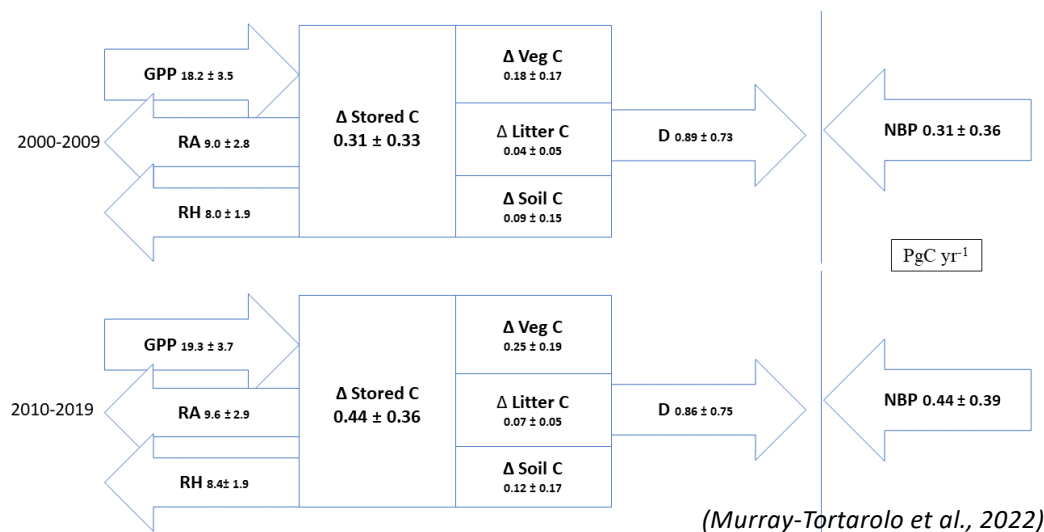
GPP 18.2 ± 3.5

2000-2009

RA 9.0 ± 2.8

RH 8.0 ± 1.9

Δ Stored C
0.31 ± 0.33

Δ Veg C
0.18 ± 0.17

Δ Litter C
0.04 ± 0.05

Δ Soil C
0.09 ± 0.15

D 0.89 ± 0.73

NBP 0.31 ± 0.36

PgC yr$^{-1}$

GPP 19.3 ± 3.7

2010-2019

RA 9.6 ± 2.9

RH 8.4± 1.9

Δ Stored C
0.44 ± 0.36

Δ Veg C
0.25 ± 0.19

Δ Litter C
0.07 ± 0.05

Δ Soil C
0.12 ± 0.17

D 0.86 ± 0.75

NBP 0.44 ± 0.39

(Murray-Tortarolo et al., 2022)